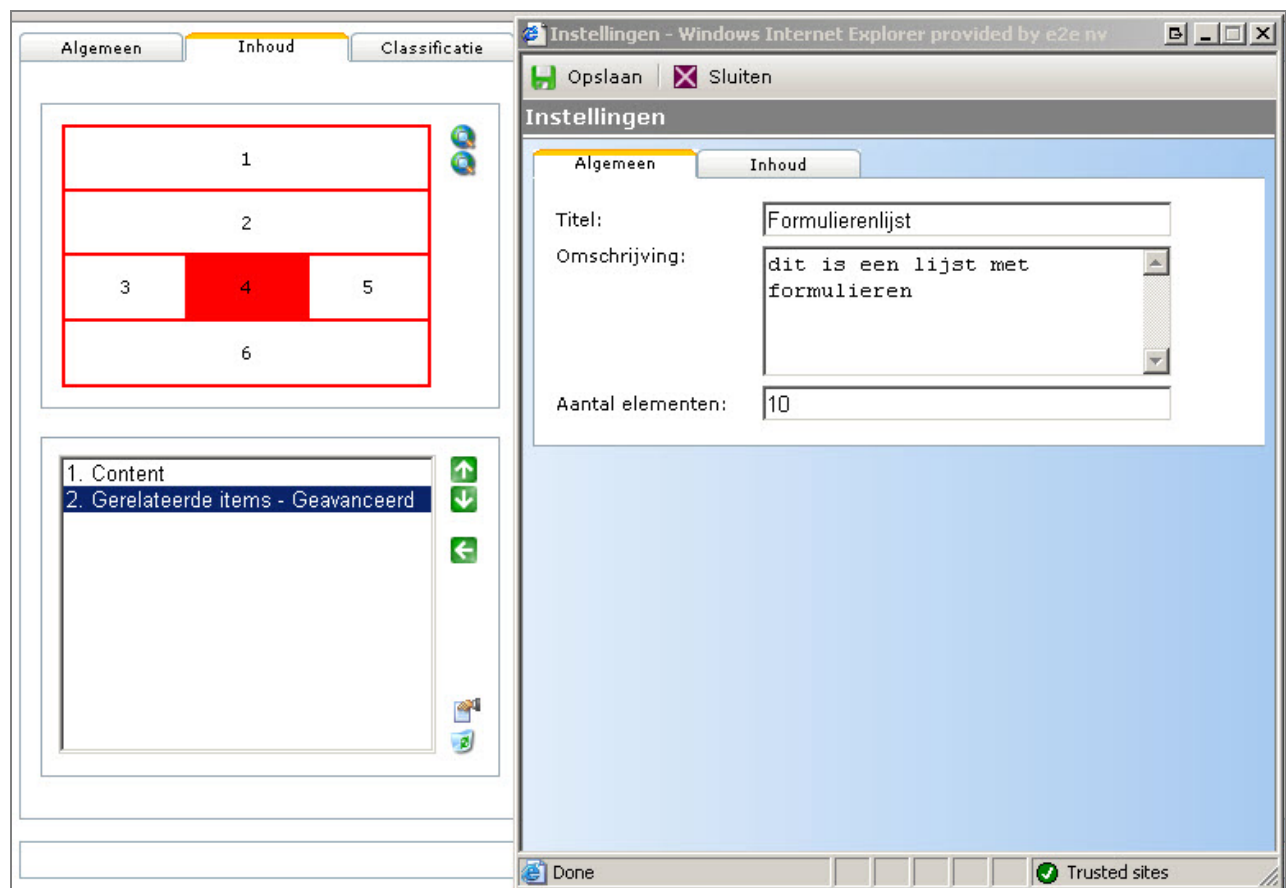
Algemeen | Inhoud | Classificatie

| 1 | | |
|---|---|---|
| 2 | | |
| 3 | 4 | 5 |
| 6 | | |

1. Content
2. Gerelateerde items - Geavanceerd

Instellingen - Windows Internet Explorer provided by e2e nv

Opslaan | Sluiten

Instellingen

Algemeen | Inhoud

Titel: Formulierenlijst

Omschrijving: dit is een lijst met formulieren

Aantal elementen: 10

Done

Trusted sites